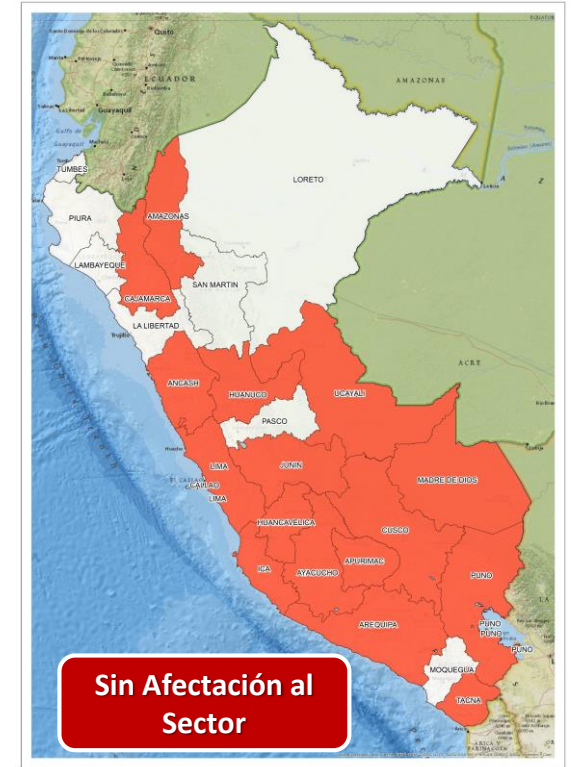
Quito
ECUADOR
Guayaquil
AMAZONAS
TUMBES
LORETO
PIURA
AMAZONAS
LAMBAYEQUE
SAN MARTIN
CAJAMARCA
LA LIBERTAD
ACRE
ANCASH
HUANUCO
UCAYALI
PASCO
LIMA
JUNIN
CALLAO
MADRE DE DIOS
LIMA
HUANCAVELICA
CUSCO
APURIMAC
ICA
AYACUCHO
PUNO
AREQUIPA
PUNO
PUNO
PUNO
MOQUEGUA
TACNA

Sin Afectación al Sector